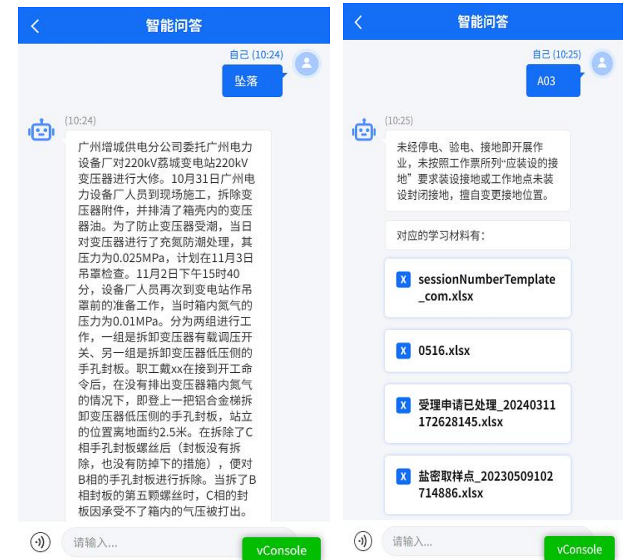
<

智能问答

自己 (10:24)

坠落

(10:24)

广州增城供电分公司委托广州电力设备厂对220kV荔城变电站220kV变压器进行大修。10月31日广州电力设备厂人员到现场施工，拆除变压器附件，并排清了箱壳内的变压器油。为了防止变压器受潮，当日对变压器进行了充氮防潮处理，其压力为0.025MPa，计划在11月3日吊罩检查。11月2日下午15时40分，设备厂人员再次到变电站作吊罩前的准备工作，当时箱内氮气的压力为0.01MPa。分为两组进行工作，一组是拆卸变压器有载调压开关、另一组是拆卸变压器低压侧的手孔封板。职工戴xx在接到开工命令后，在没有排出变压器箱内氮气的情况下，即登上一把铝合金梯拆卸变压器低压侧的手孔封板，站立的位置离地面约2.5米。在拆除了C相手孔封板螺丝后（封板没有拆除，也没有防掉下的措施），便对B相的手孔封板进行拆除。当拆了B相封板的第五颗螺丝时，C相的封板因承受不了箱内的气压被打出。

请输入...

vConsole

<

智能问答

自己 (10:25)

A03

(10:25)

未经停电、验电、接地即开展作业，未按照工作票所列"应装设的接地"要求装设接地或工作地点未装设封闭接地，擅自变更接地位置。

对应的学习材料有：

sessionNumberTemplate_com.xlsx

0516.xlsx

受理申请已处理_20240311172628145.xlsx

盐密取样点_20230509102714886.xlsx

请输入...

vConsole